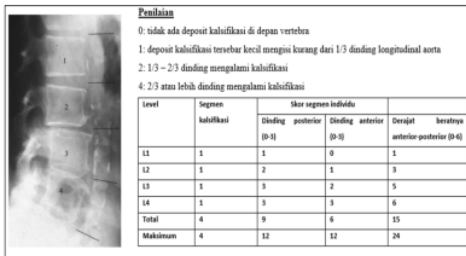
1

2

3

4

Penilaian

0: tidak ada deposit kalsifikasi di depan vertebra

1: deposit kalsifikasi tersebar kecil mengisi kurang dari 1/3 dinding longitudinal aorta

2: 1/3 – 2/3 dinding mengalami kalsifikasi

4: 2/3 atau lebih dinding mengalami kalsifikasi

| Level | Segmen kalsifikasi | Skor segmen individu Dinding posterior (0-3) | Dinding anterior (0-3) | Derajat beratnya anterior-posterior (0-6) |
|---|---|---|---|---|
| L1 | 1 | 1 | 0 | 1 |
| L2 | 1 | 2 | 1 | 3 |
| L3 | 1 | 3 | 2 | 5 |
| L4 | 1 | 3 | 3 | 6 |
| Total | 4 | 9 | 6 | 15 |
| Maksimum | 4 | 12 | 12 | 24 |